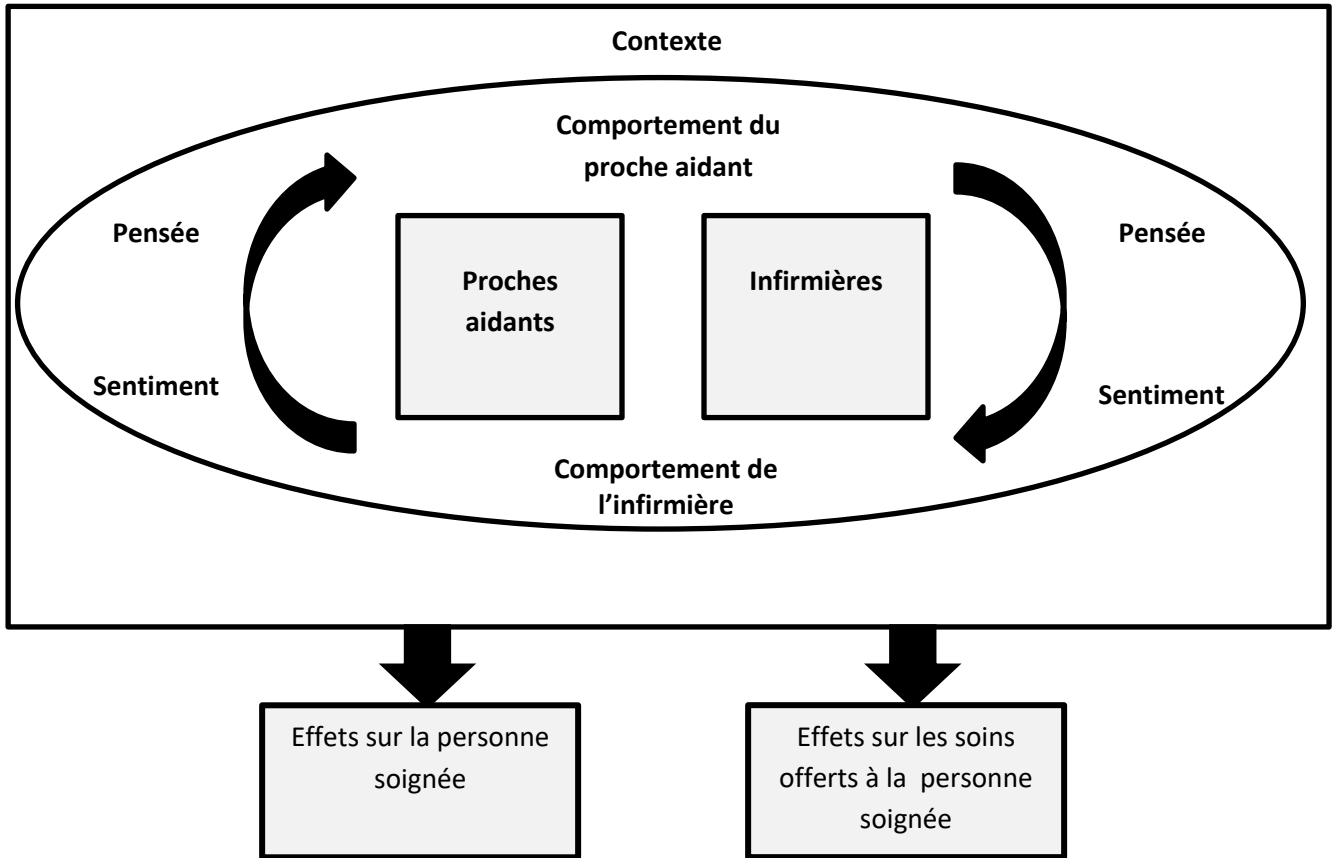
Contexte

Comportement du proche aidant

Pensée

Sentiment

Proches aidants

Infirmières

Pensée

Sentiment

Comportement de l'infirmière

Effets sur la personne soignée

Effets sur les soins offerts à la personne soignée